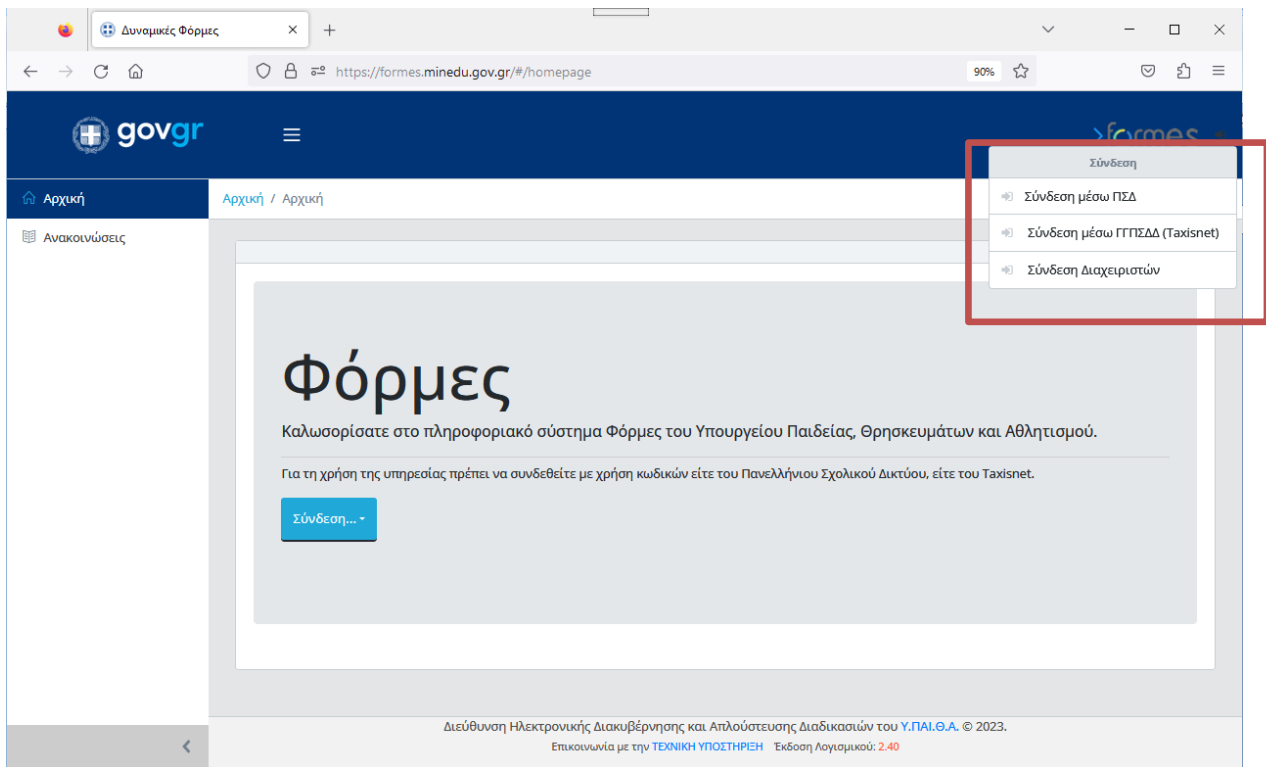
Δυναμικές Φόρμες

https://formes.minedu.gov.gr/#/homepage

90%

govgr

formes

Σύνδεση

Σύνδεση μέσω ΠΣΔ

Σύνδεση μέσω ΓΓΠΣΔΔ (Taxisnet)

Σύνδεση Διαχειριστών

Αρχική

Ανακοινώσεις

Αρχική / Αρχική

Φόρμες

Καλωσορίσατε στο πληροφοριακό σύστημα Φόρμες του Υπουργείου Παιδείας, Θρησκευμάτων και Αθλητισμού.

Για τη χρήση της υπηρεσίας πρέπει να συνδεθείτε με χρήση κωδικών είτε του Πανελλήνιου Σχολικού Δικτύου, είτε του Taxisnet.

Σύνδεση...

Διεύθυνση Ηλεκτρονικής Διακυβέρνησης και Απλούστευσης Διαδικασιών του Υ.ΠΑΙ.Θ.Α. © 2023.

Επικοινωνία με την ΤΕΧΝΙΚΗ ΥΠΟΣΤΗΡΙΞΗ Έκδοση Λογισμικού: 2.40